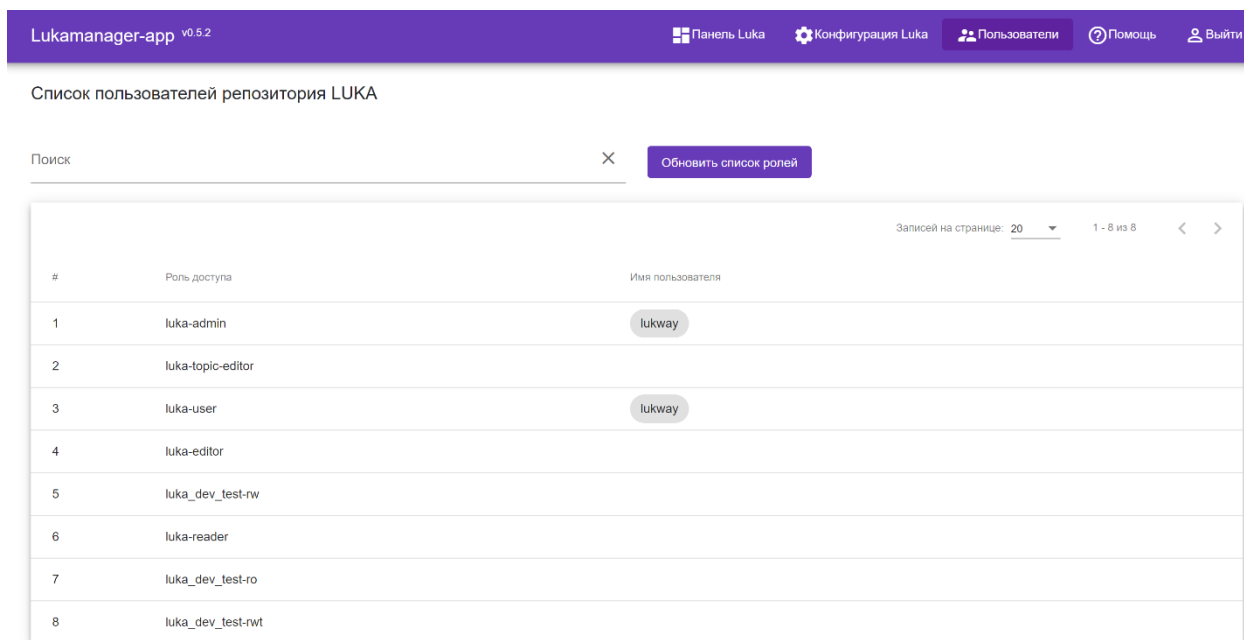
Lukamanager-app v0.5.2

Панель Luka Конфигурация Luka Пользователи Помощь Выйти

Список пользователей репозитория LUKA

Поиск

Обновить список ролей

Записей на странице: 20 1 - 8 из 8

| # | Роль доступа | Имя пользователя |
|---|---|---|
| 1 | luka-admin | lukway |
| 2 | luka-topic-editor | |
| 3 | luka-user | lukway |
| 4 | luka-editor | |
| 5 | luka_dev_test-rw | |
| 6 | luka-reader | |
| 7 | luka_dev_test-ro | |
| 8 | luka_dev_test-rwt | |